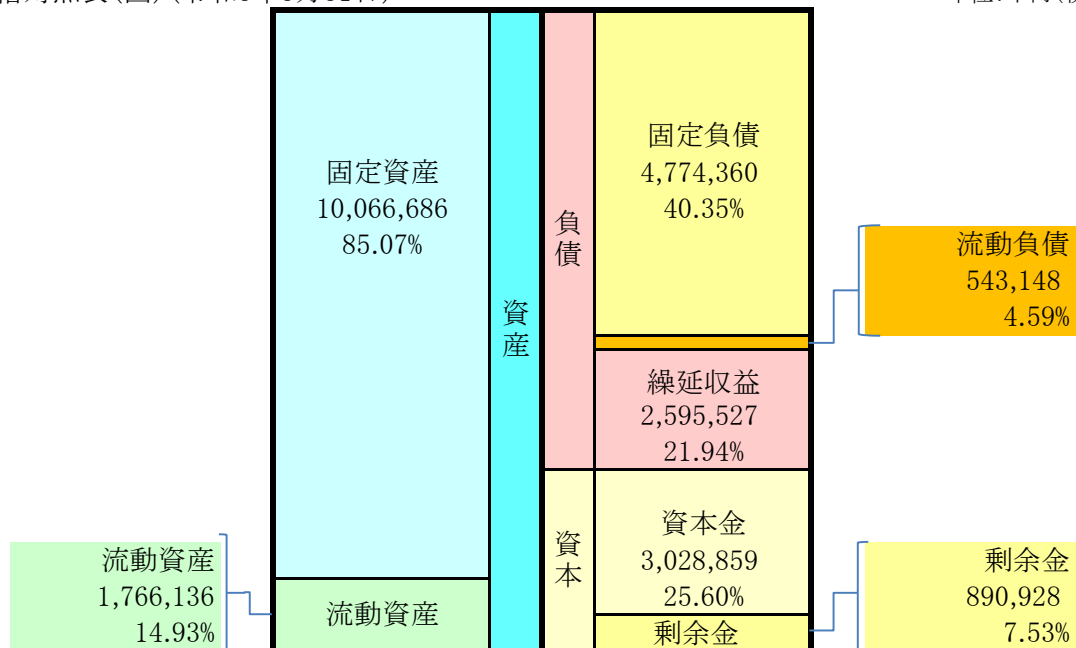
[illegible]

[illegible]

固定資産
10,066,686
85.07%

資産

負債

固定負債
4,774,360
40.35%

流動負債
543,148
4.59%

繰延収益
2,595,527
21.94%

資本

資本金
3,028,859
25.60%

剰余金
890,928
7.53%

流動資産
1,766,136
14.93%

流動資産

剰余金